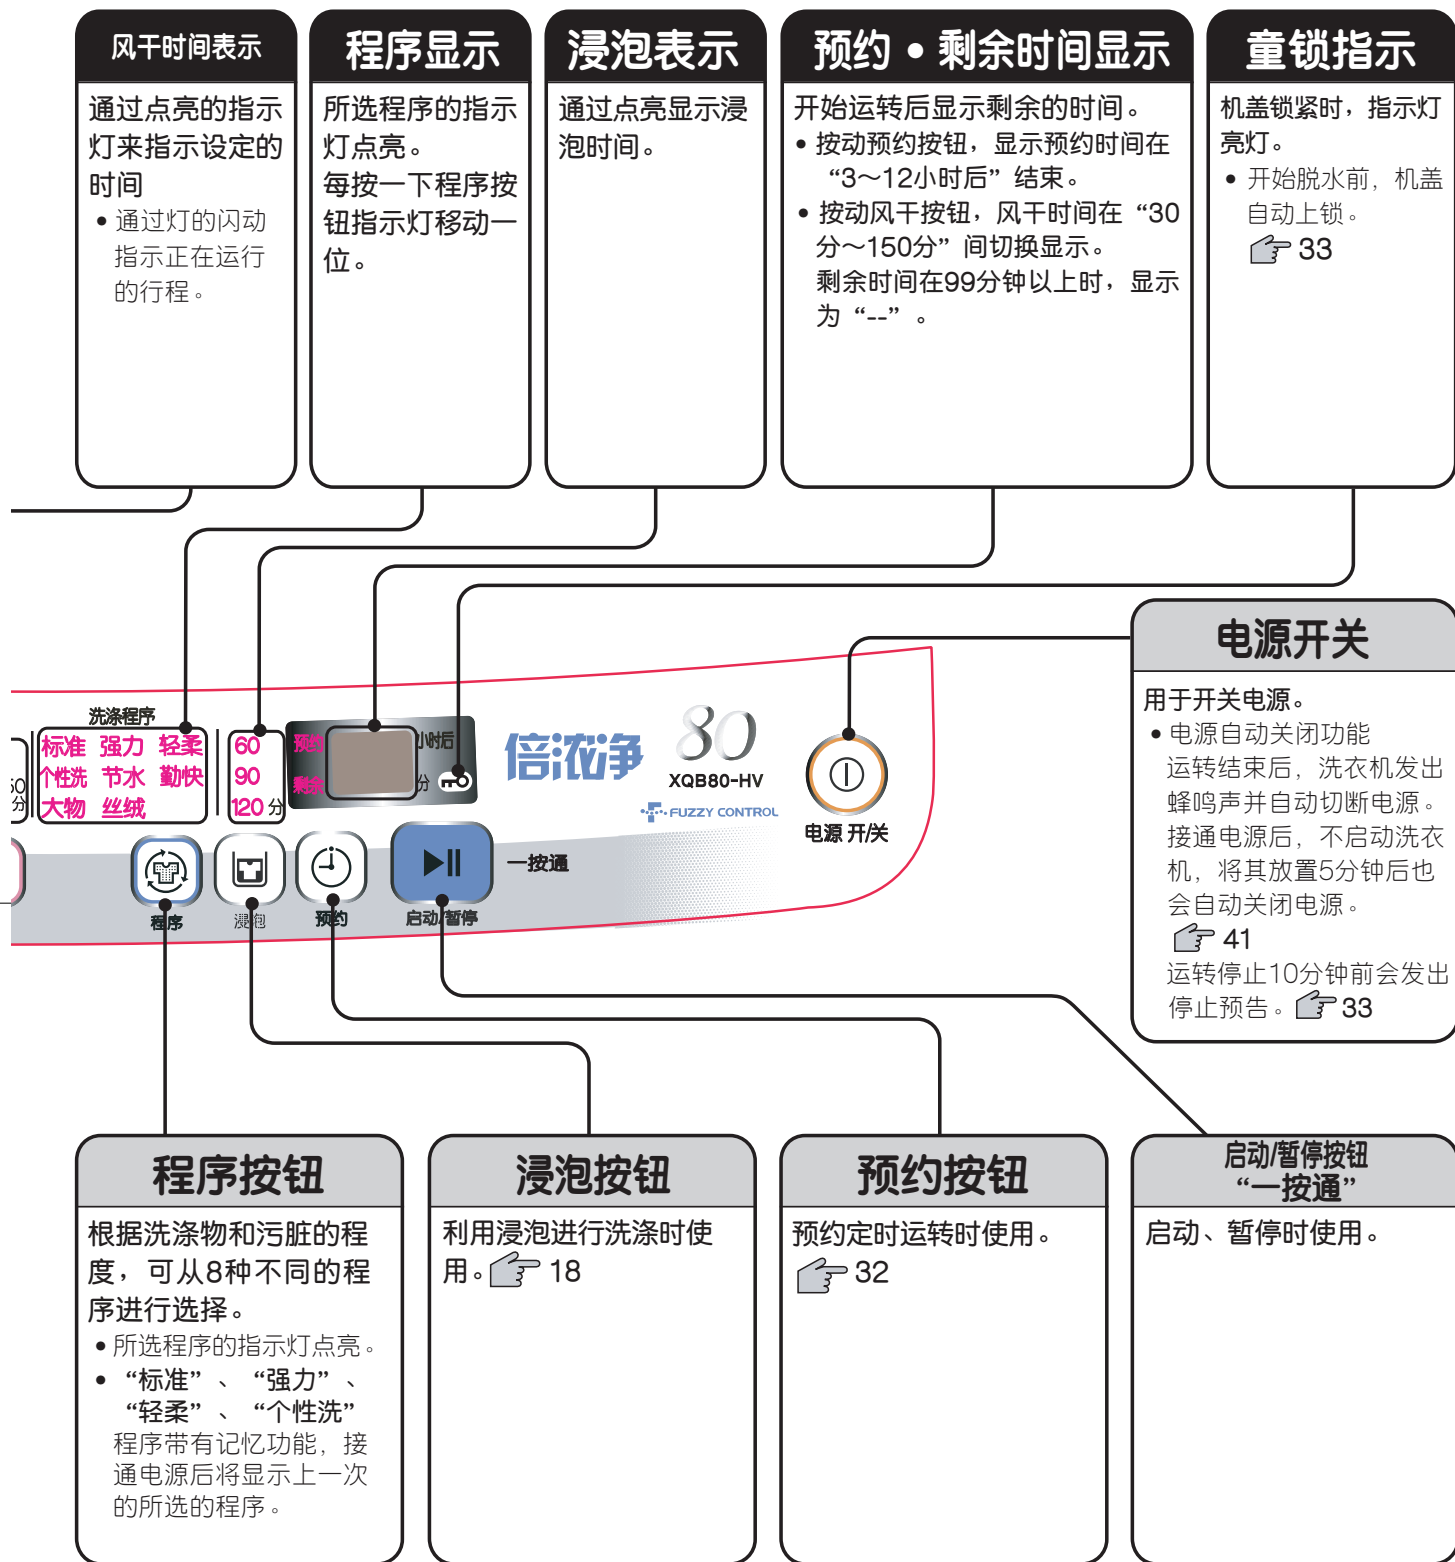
风干时间表示

通过点亮的指示灯来指示设定的时间

• 通过灯的闪动指示正在运行的行程。

程序显示

所选程序的指示灯点亮。
每按一下程序按钮指示灯移动一位。

浸泡表示

通过点亮显示浸泡时间。

预约 • 剩余时间显示

开始运转后显示剩余的时间。

• 按动预约按钮，显示预约时间在“3～12小时后”结束。

• 按动风干按钮，风干时间在“30分～150分”间切换显示。
剩余时间在99分钟以上时，显示为“--”。

童锁指示

机盖锁紧时，指示灯亮灯。

• 开始脱水前，机盖自动上锁。
☞ 33

电源开关

用于开关电源。

• 电源自动关闭功能
运转结束后，洗衣机发出蜂鸣声并自动切断电源。
接通电源后，不启动洗衣机，将其放置5分钟后也会自动关闭电源。
☞ 41
运转停止10分钟前会发出停止预告。☞ 33

洗涤程序
标准 强力 轻柔
个性洗 节水 勤快
大物 丝绒
60
90
120 分
预约
剩余
小时后
分
倍流净
80
XQB80-HV
FUZZY CONTROL
电源 开/关
一按通
程序
浸泡
预约
启动/暂停

程序按钮

根据洗涤物和污脏的程度，可从8种不同的程序进行选择。

• 所选程序的指示灯点亮。

• “标准”、“强力”、“轻柔”、“个性洗”程序带有记忆功能，接通电源后将显示上一次的所选的程序。

浸泡按钮

利用浸泡进行洗涤时使用。☞ 18

预约按钮

预约定时运转时使用。
☞ 32

启动/暂停按钮
“一按通”

启动、暂停时使用。